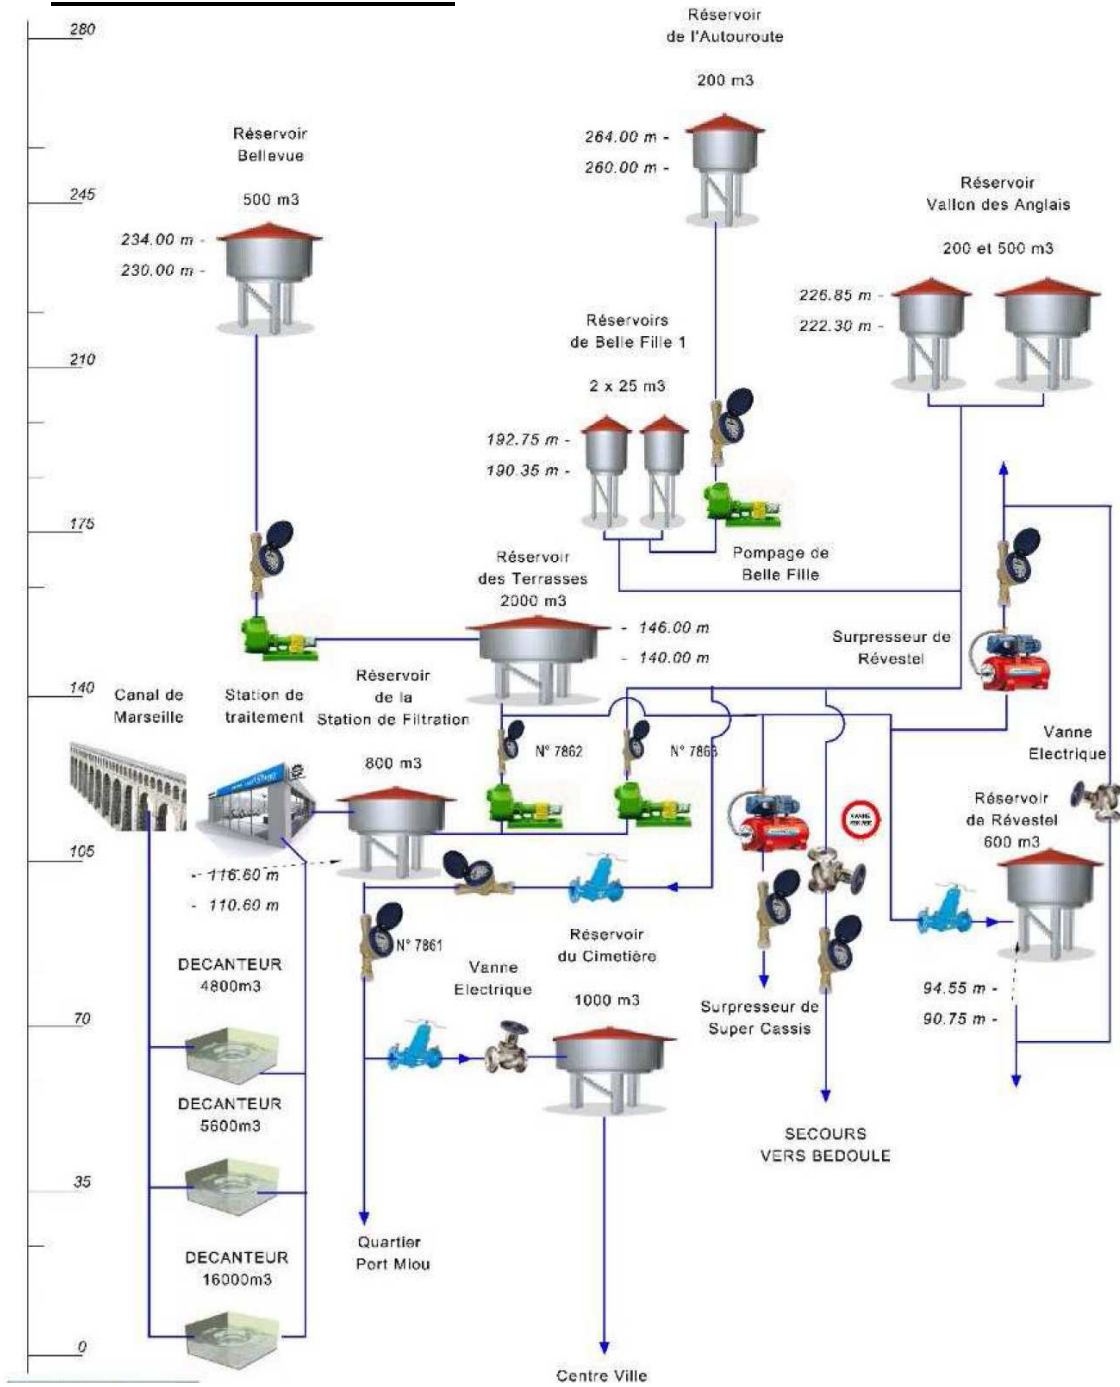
280

245

210

175

140

105

70

35

0

Réservoir
de l'Autouroute

200 m3

264.00 m -
260.00 m -

Réservoir
Bellevue

500 m3

234.00 m -
230.00 m -

Réservoir
Vallon des Anglais

200 et 500 m3

226.85 m -
222.30 m -

Réservoirs
de Belle Fille 1

2 x 25 m3

192.75 m -
190.35 m -

Pompage de
Belle Fille

Réservoir
des Terrasses
2000 m3

- 146.00 m
- 140.00 m

Surpresseur de
Révestel

Canal de
Marseille

Station de
traitement

Réservoir
de la
Station de Filtration

800 m3

N° 7862

N° 7863

Vanne
Electrique

Réservoir
de Révestel
600 m3

- 116.60 m
- 110.60 m

N° 7861

Réservoir
du Cimetière

1000 m3

Vanne
Electrique

94.55 m -
90.75 m -

Surpresseur de
Super Cassis

DECANTEUR
4800m3

DECANTEUR
5600m3

DECANTEUR
16000m3

SECOURS
VERS BEDOULE

Quartier
Port Miou

Centre Ville